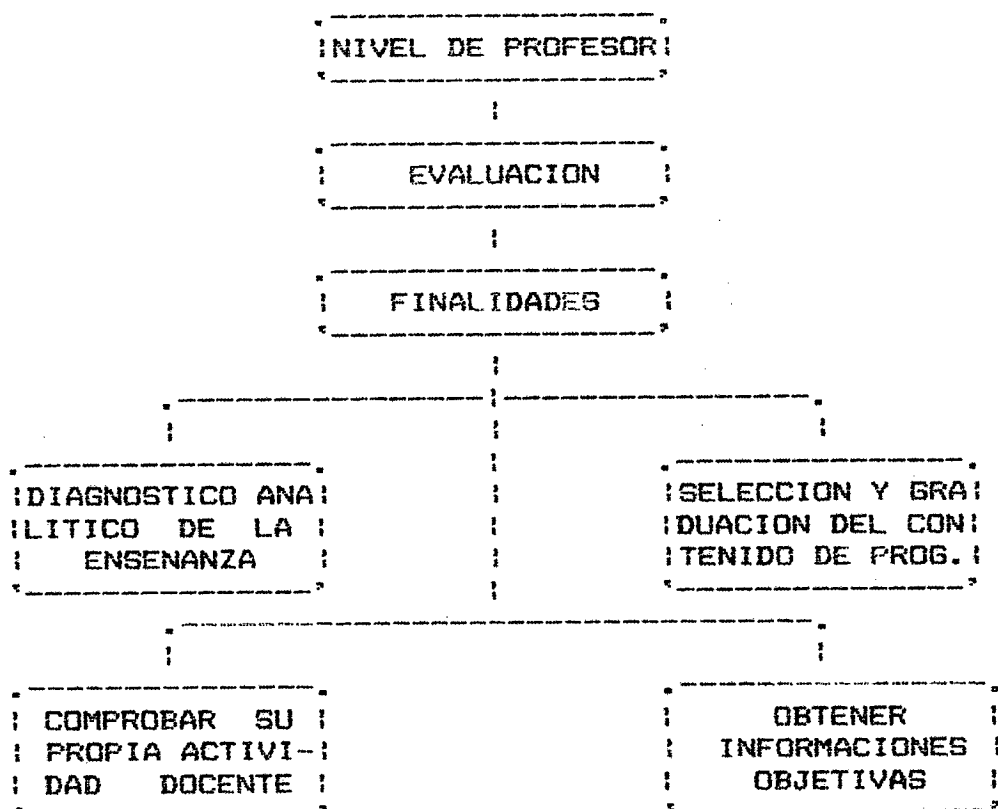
NIVEL DE PROFESOR

EVALUACION

FINALIDADES

DIAGNOSTICO ANALITICO DE LA ENSENANZA

SELECCION Y GRADUACION DEL CONTENIDO DE PROG.

COMPROBAR SU PROPIA ACTIVIDAD DOCENTE

OBTENER INFORMACIONES OBJETIVAS